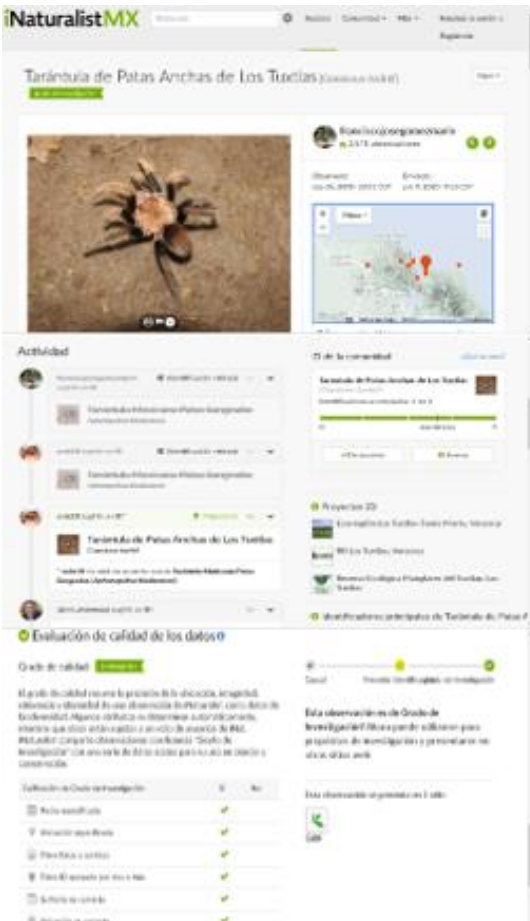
iNaturalistMX Buscar Explorar Comunidad Más Iniciar sesión Registrarse

Tarántula de Patas Anchas de Los Tuxtlas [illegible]

Grado de investigación

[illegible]
2,578 observaciones

Observado: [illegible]
Enviado: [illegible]

Mapa

Actividad

Identificación sugerida

Tarántula Mexicana Patas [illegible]

Identificación sugerida

Tarántula Mexicana Patas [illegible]

Tarántula de Patas Anchas de Los Tuxtlas

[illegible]

ID de la comunidad

Tarántula de Patas Anchas de Los Tuxtlas

Proyectos (3)

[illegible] Los Tuxtlas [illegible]

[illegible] Los Tuxtlas, Veracruz

Reserva Ecológica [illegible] Los Tuxtlas

Identificadores principales de Tarántula de Patas A

Evaluación de calidad de los datos

Grado de calidad Investigación

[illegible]

Casual Necesita identificación Investigación

Esta observación es de Grado de Investigación! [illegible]

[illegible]

| Calificación de Grado de investigación | Sí | No |
|---|---|---|
| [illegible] | ✔ | |
| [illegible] | ✔ | |
| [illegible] | ✔ | |
| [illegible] | ✔ | |
| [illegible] | ✔ | |
| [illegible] | ✔ | |